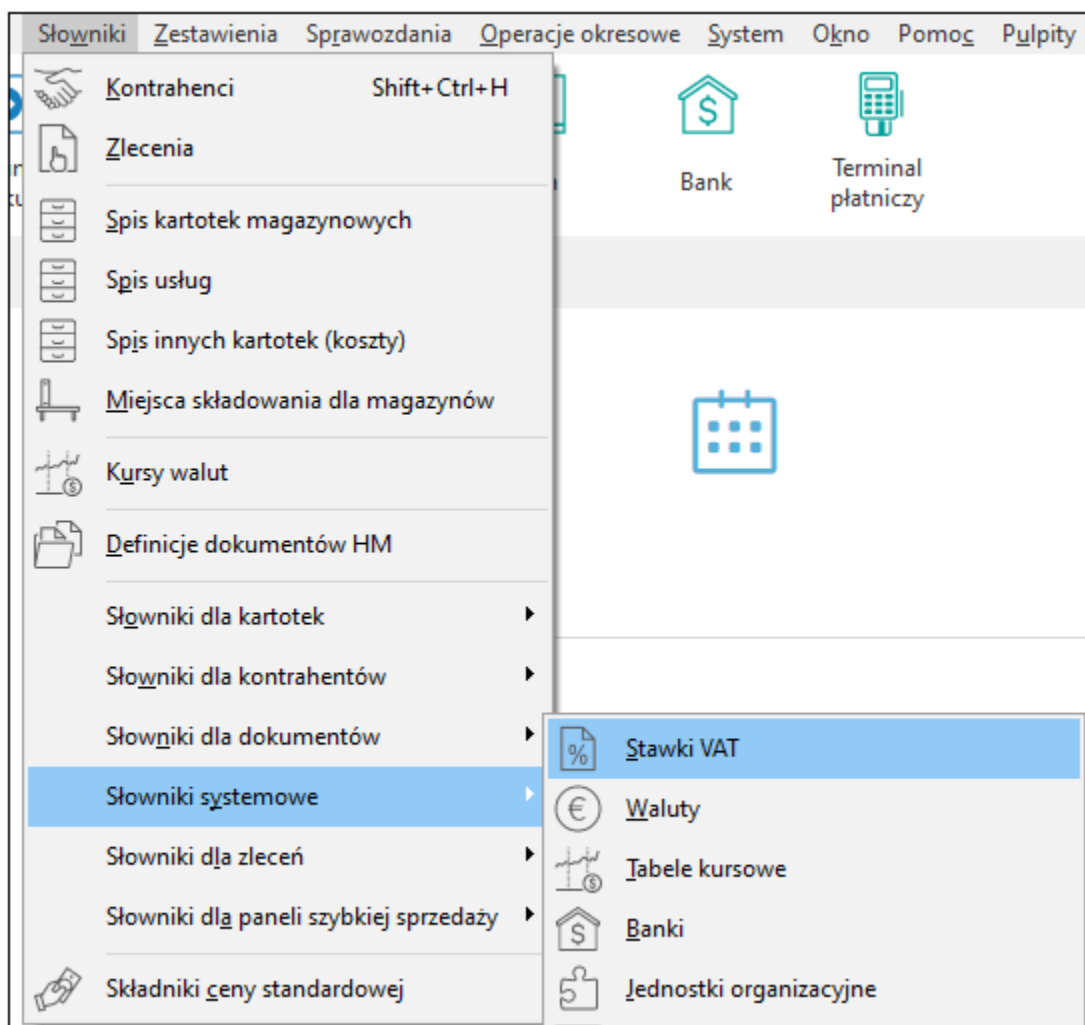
Słowniki Zestawienia Sprawozdania Operacje okresowe System Okno Pomoc Pulpity

Kontrahenci Shift+Ctrl+H
Zlecenia
Spis kartotek magazynowych
Spis usług
Spis innych kartotek (koszty)
Miejsca składowania dla magazynów
Kursy walut
Definicje dokumentów HM
Słowniki dla kartotek
Słowniki dla kontrahentów
Słowniki dla dokumentów
Słowniki systemowe
Słowniki dla zleceń
Słowniki dla paneli szybkiej sprzedaży
Składniki ceny standardowej

Bank
Terminal płatniczy

Stawki VAT
Waluty
Tabele kursowe
Banki
Jednostki organizacyjne